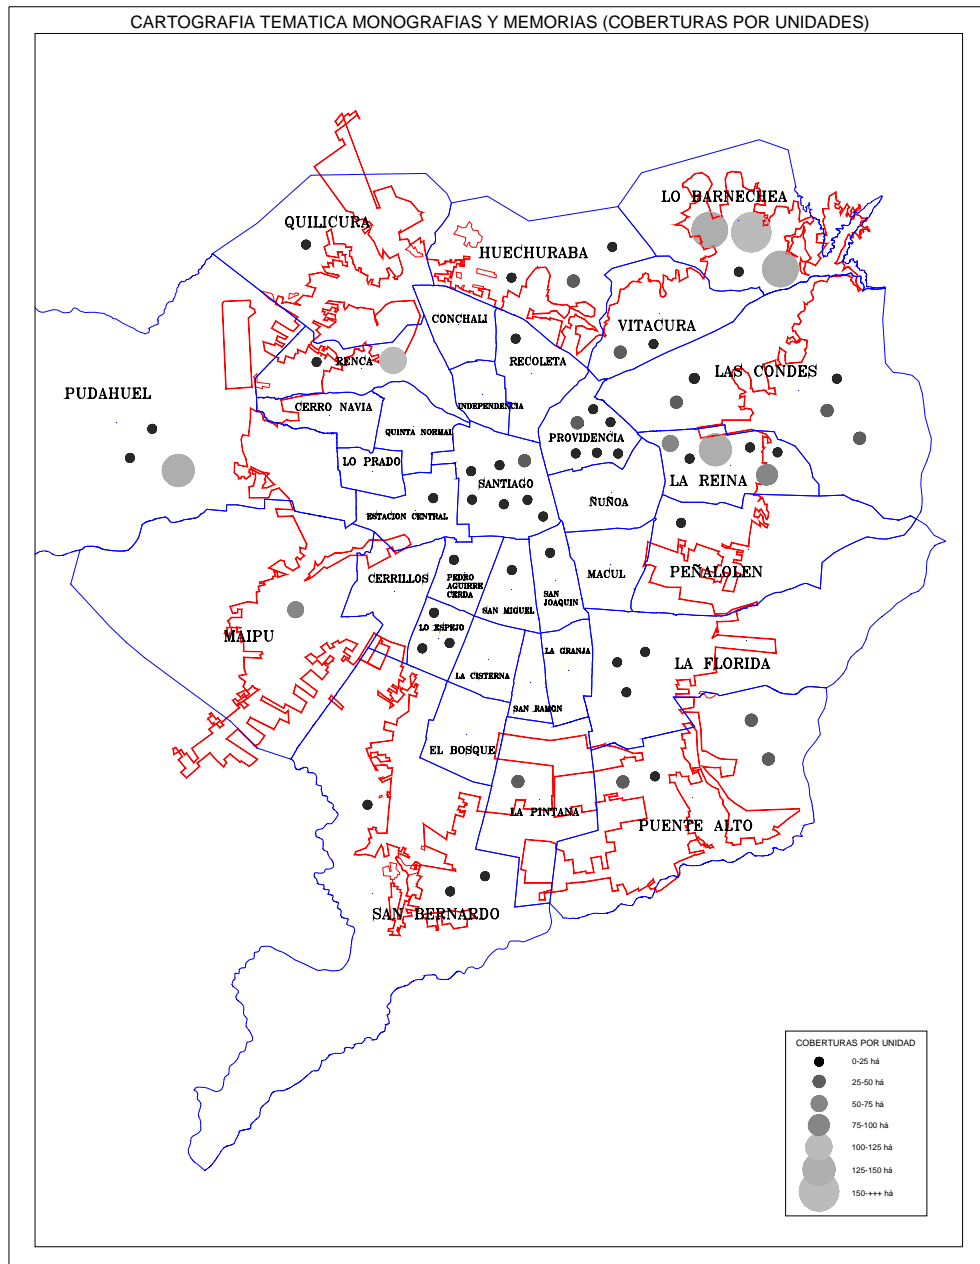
CARTOGRAFIA TEMATICA MONOGRAFIAS Y MEMORIAS (COBERTURAS POR UNIDADES)

QUILICURA
HUECHURABA
LO BARNECHEA
CONCHALI
VITACURA
RENCA
RECOLETA
PUDAHUEL
LAS CONDES
CERRO NAVIA
INDEPENDENCIA
QUINTA NORMAL
PROVIDENCIA
LO PRADO
SANTIAGO
LA REINA
ÑUÑOA
ESTACION CENTRAL
CERRILLOS
PEDRO AGUIRRE CERDA
MACUL
PEÑALOLEN
SAN JOAQUIN
SAN MIGUEL
MAIPU
LO ESPEJO
LA GRANJA
LA FLORIDA
LA CISTERNA
SAN RAMON
EL BOSQUE
LA PINTANA
PUENTE ALTO
SAN BERNARDO

COBERTURAS POR UNIDAD
0-25 há
25-50 há
50-75 há
75-100 há
100-125 há
125-150 há
150-+++ há